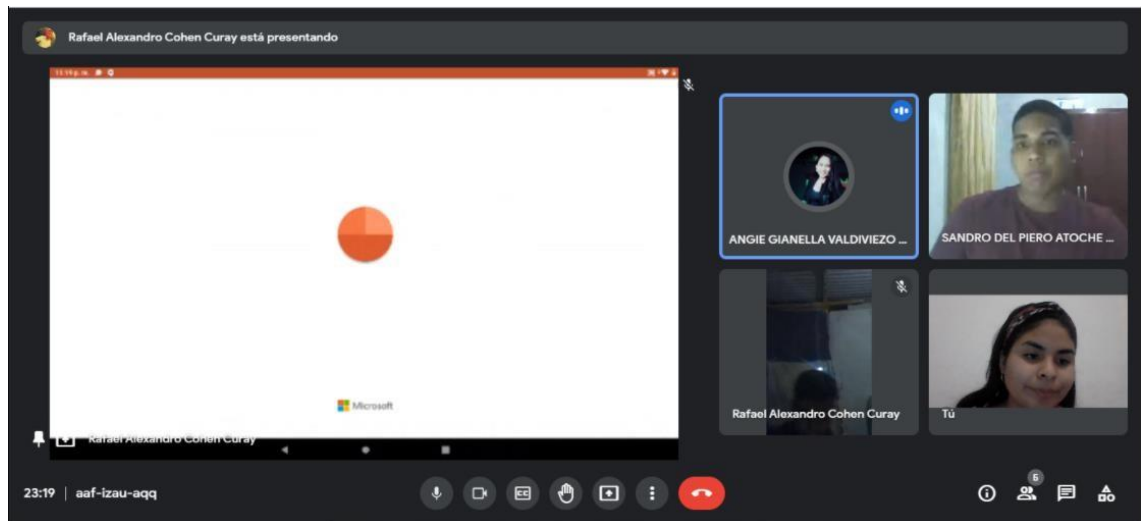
Rafael Alexandro Cohen Curay está presentando

Microsoft

Rafael Alexandro Cohen Curay

ANGIE GIANELLA VALDIVIEZO ...

SANDRO DEL PIERO ATOCHE ...

Rafael Alexandro Cohen Curay

Tú

23:19 | aaf-izau-aqq

5